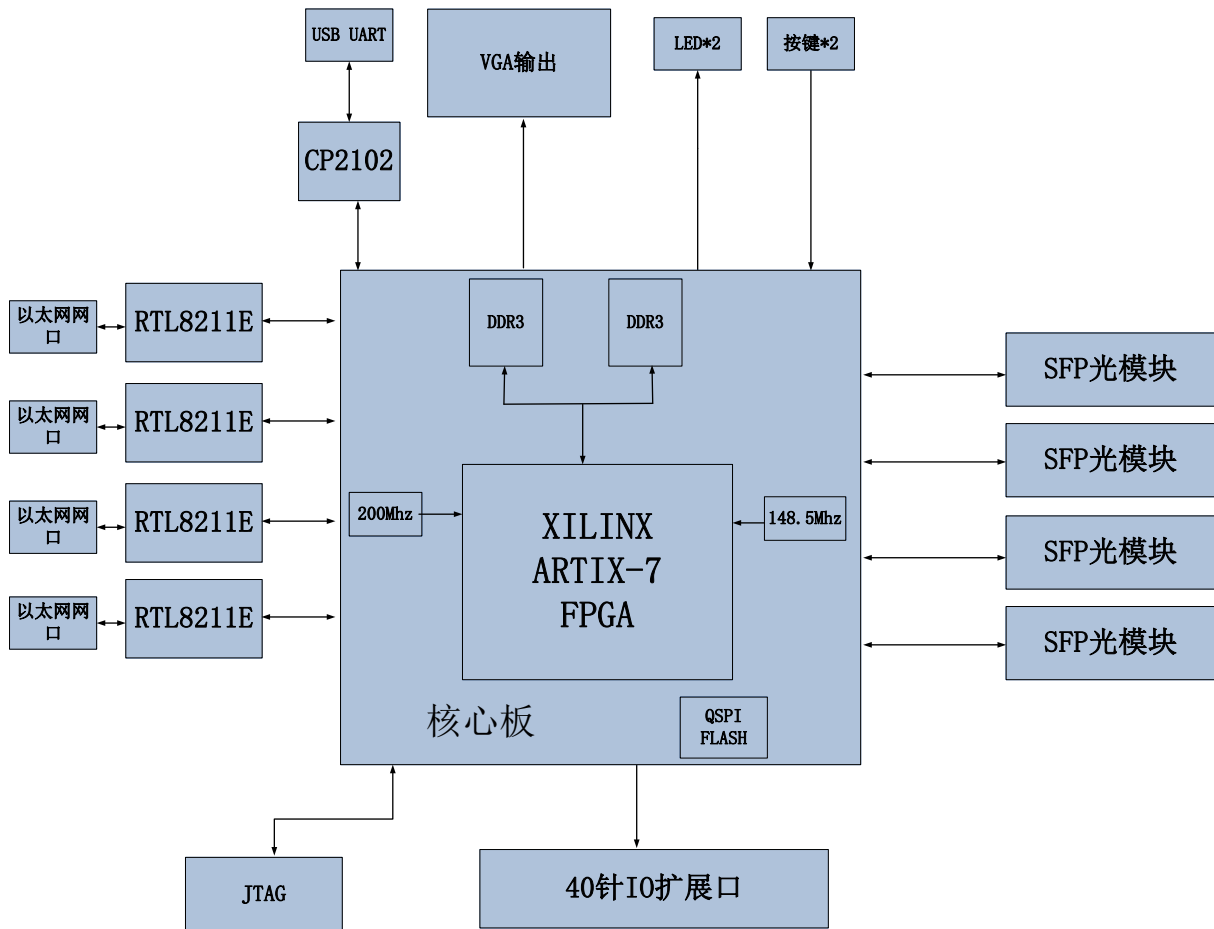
USB UART

VGA输出

LED*2

按键*2

CP2102

以太网网口

RTL8211E

以太网网口

RTL8211E

以太网网口

RTL8211E

以太网网口

RTL8211E

DDR3

DDR3

SFP光模块

SFP光模块

SFP光模块

SFP光模块

200Mhz

XILINX
ARTIX-7
FPGA

148.5Mhz

核心板

QSPI
FLASH

JTAG

40针IO扩展口